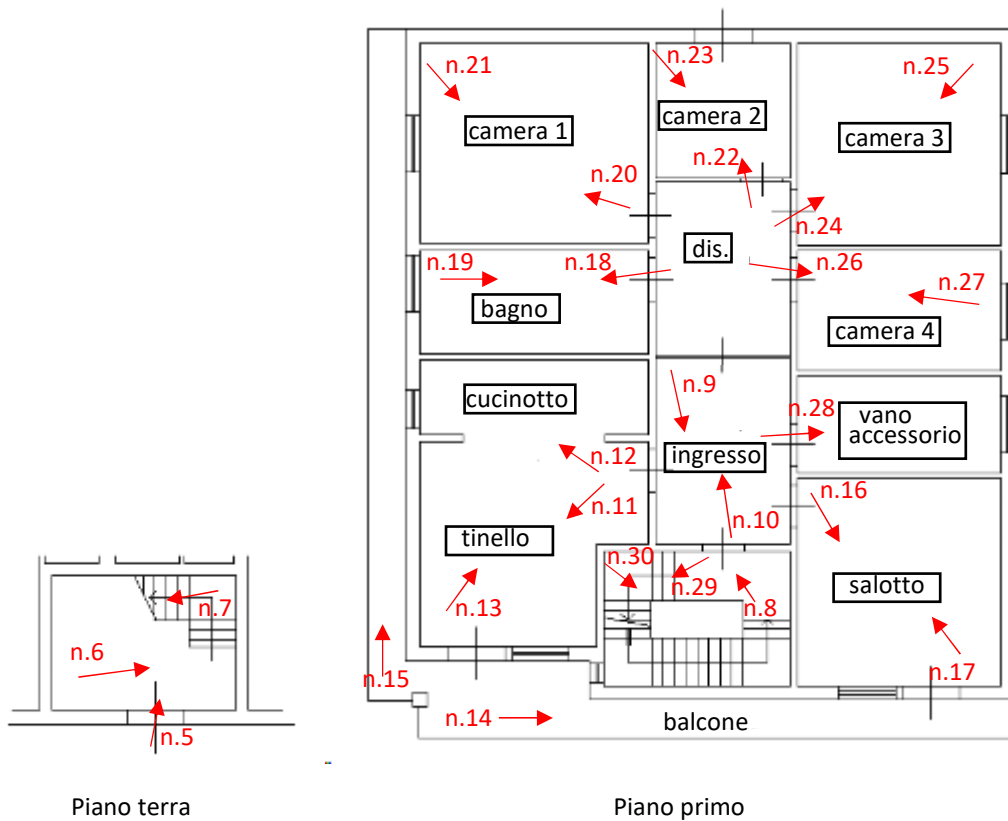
n.7
n.6
n.5

Piano terra

n.21
n.23
n.25
camera 1
camera 2
camera 3
n.22
n.20
n.24
dis.
n.19
n.18
n.26
n.27
bagno
camera 4
n.9
cucinotto
n.28
vano accessorio
n.12
ingresso
n.16
n.11
n.10
tinello
n.30
n.29
n.8
salotto
n.13
n.15
n.17
n.14
balcone

Piano primo